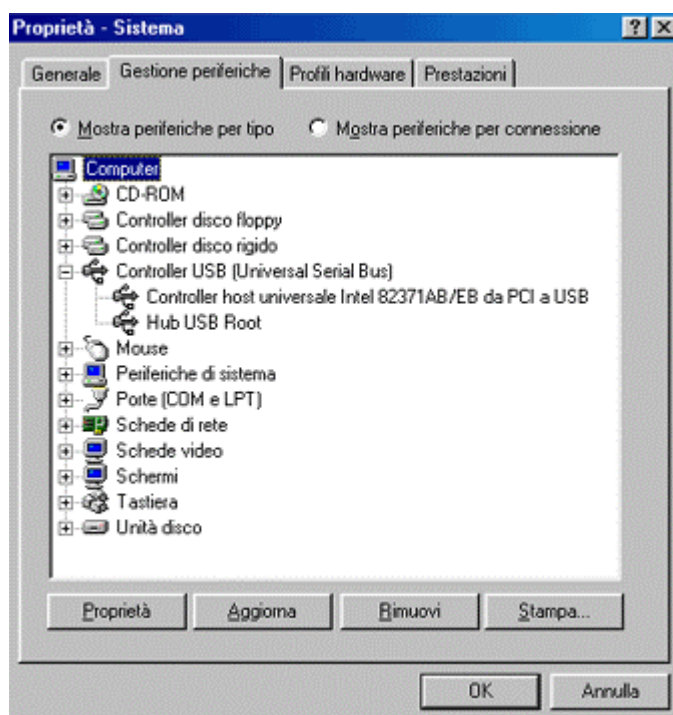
Proprietà - Sistema

? X

Generale | Gestione periferiche | Profili hardware | Prestazioni

Mostra periferiche per tipo    Mostra periferiche per connessione

Computer
CD-ROM
Controller disco floppy
Controller disco rigido
Controller USB (Universal Serial Bus)
Controller host universale Intel 82371AB/EB da PCI a USB
Hub USB Root
Mouse
Periferiche di sistema
Porte (COM e LPT)
Schede di rete
Schede video
Schermi
Tastiera
Unità disco

Proprietà | Aggiorna | Rimuovi | Stampa...

OK | Annulla